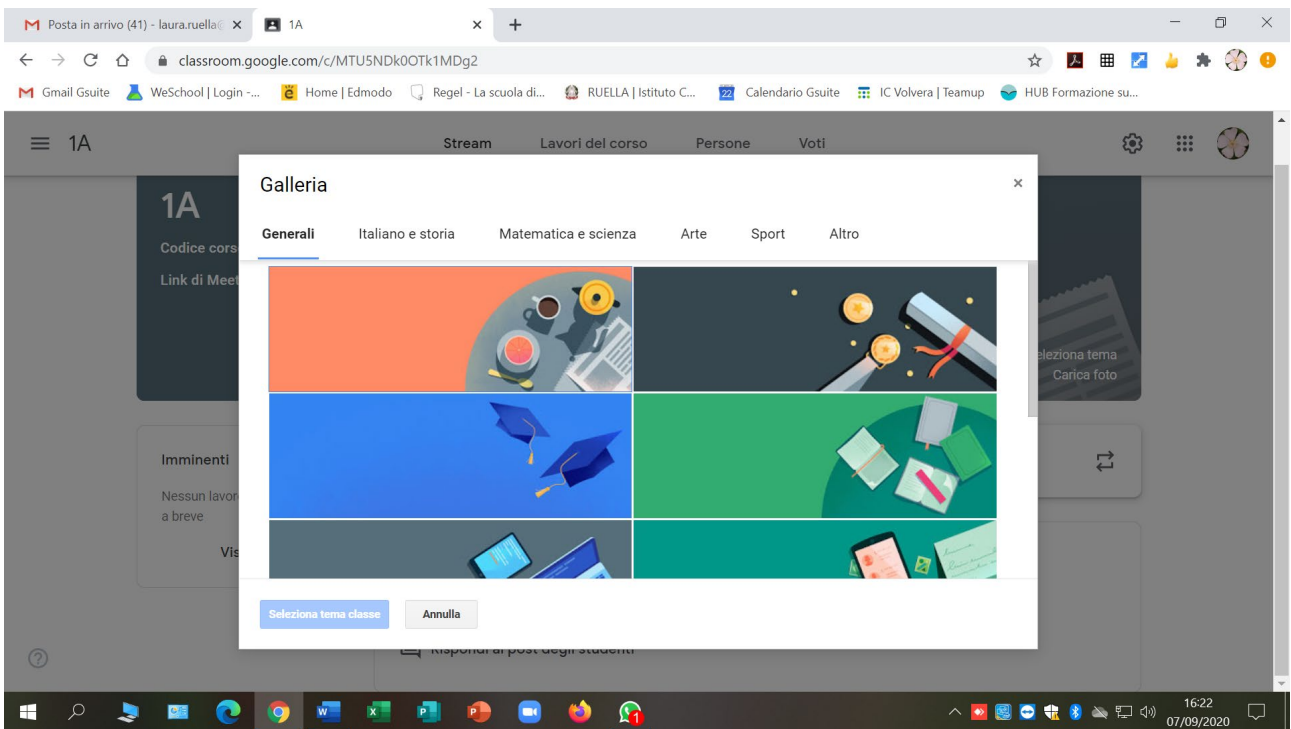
Posta in arrivo (41) - laura.ruella@ ×
1A ×
+

classroom.google.com/c/MTU5NDk0OTk1MDg2

Gmail Gsuite
WeSchool | Login -...
Home | Edmodo
Regel - La scuola di...
RUELLA | Istituto C...
Calendario Gsuite
IC Volvera | Teamup
HUB Formazione su...

1A
Stream
Lavori del corso
Persone
Voti

1A
Codice cors
Link di Meet
leziona tema
Carica foto

Imminenti
Nessun lavor
a breve
Vis

Galleria
×
Generali
Italiano e storia
Matematica e scienza
Arte
Sport
Altro

Seleziona tema classe
Annulla

Rispondi ai post degli studenti

16:22
07/09/2020